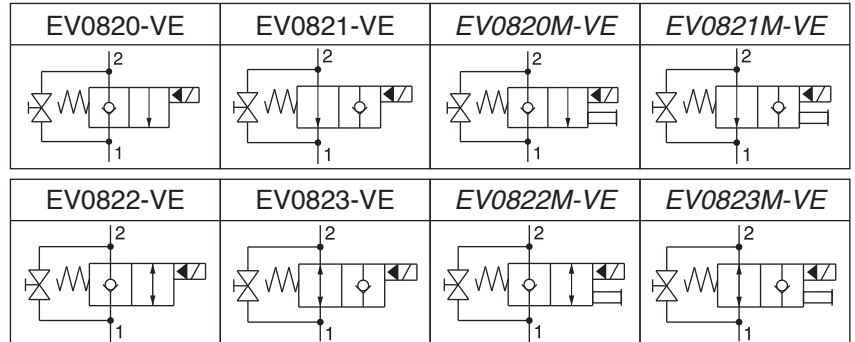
| EV0820-VE | EV0821-VE | *EV0820M-VE* | *EV0821M-VE* |
|---|---|---|---|
| 2 1 | 2 1 | 2 1 | 2 1 |

| EV0822-VE | EV0823-VE | *EV0822M-VE* | *EV0823M-VE* |
|---|---|---|---|
| 2 1 | 2 1 | 2 1 | 2 1 |